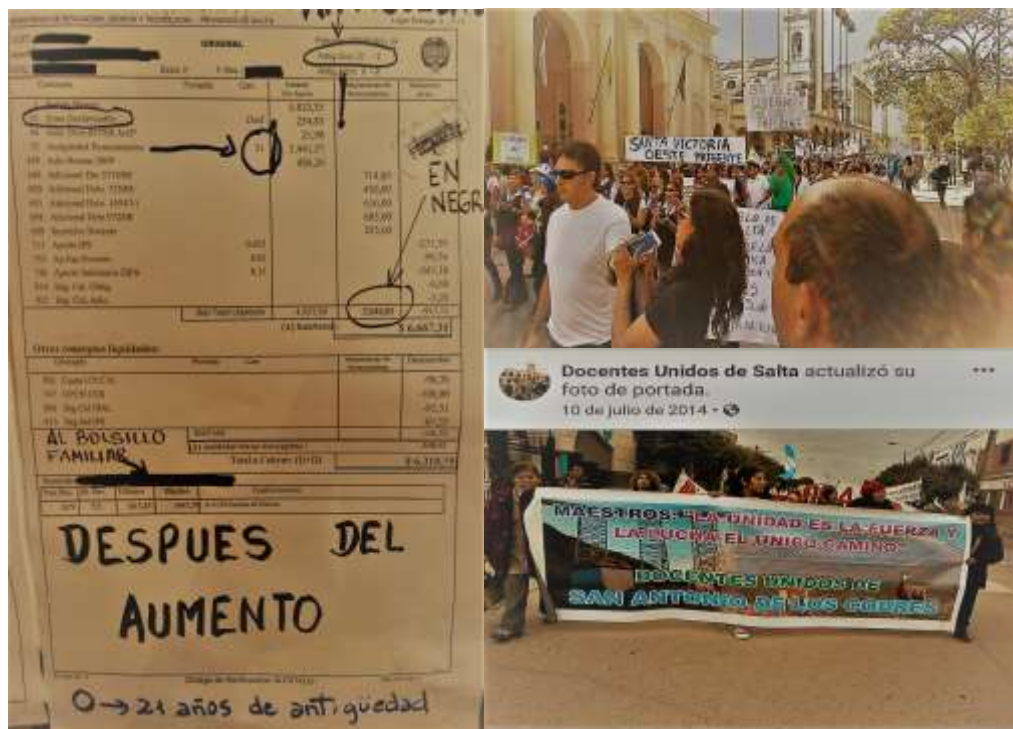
ORIGINAL

EN NEGRO

$ 6.667,31

Otros conceptos liquidados

AL BOLSILLO FAMILIAR

$ 6.318,79

DESPUES DEL AUMENTO

0 → 21 años de antigüedad

SANTA VICTORIA OESTE PRESENTE

Docentes Unidos de Salta actualizó su foto de portada.
10 de julio de 2014 ·

MAESTROS: "LA UNIDAD ES LA FUERZA Y LA LUCHA EL UNICO CAMINO"
DOCENTES UNIDOS DE SAN ANTONIO DE LOS COBRES